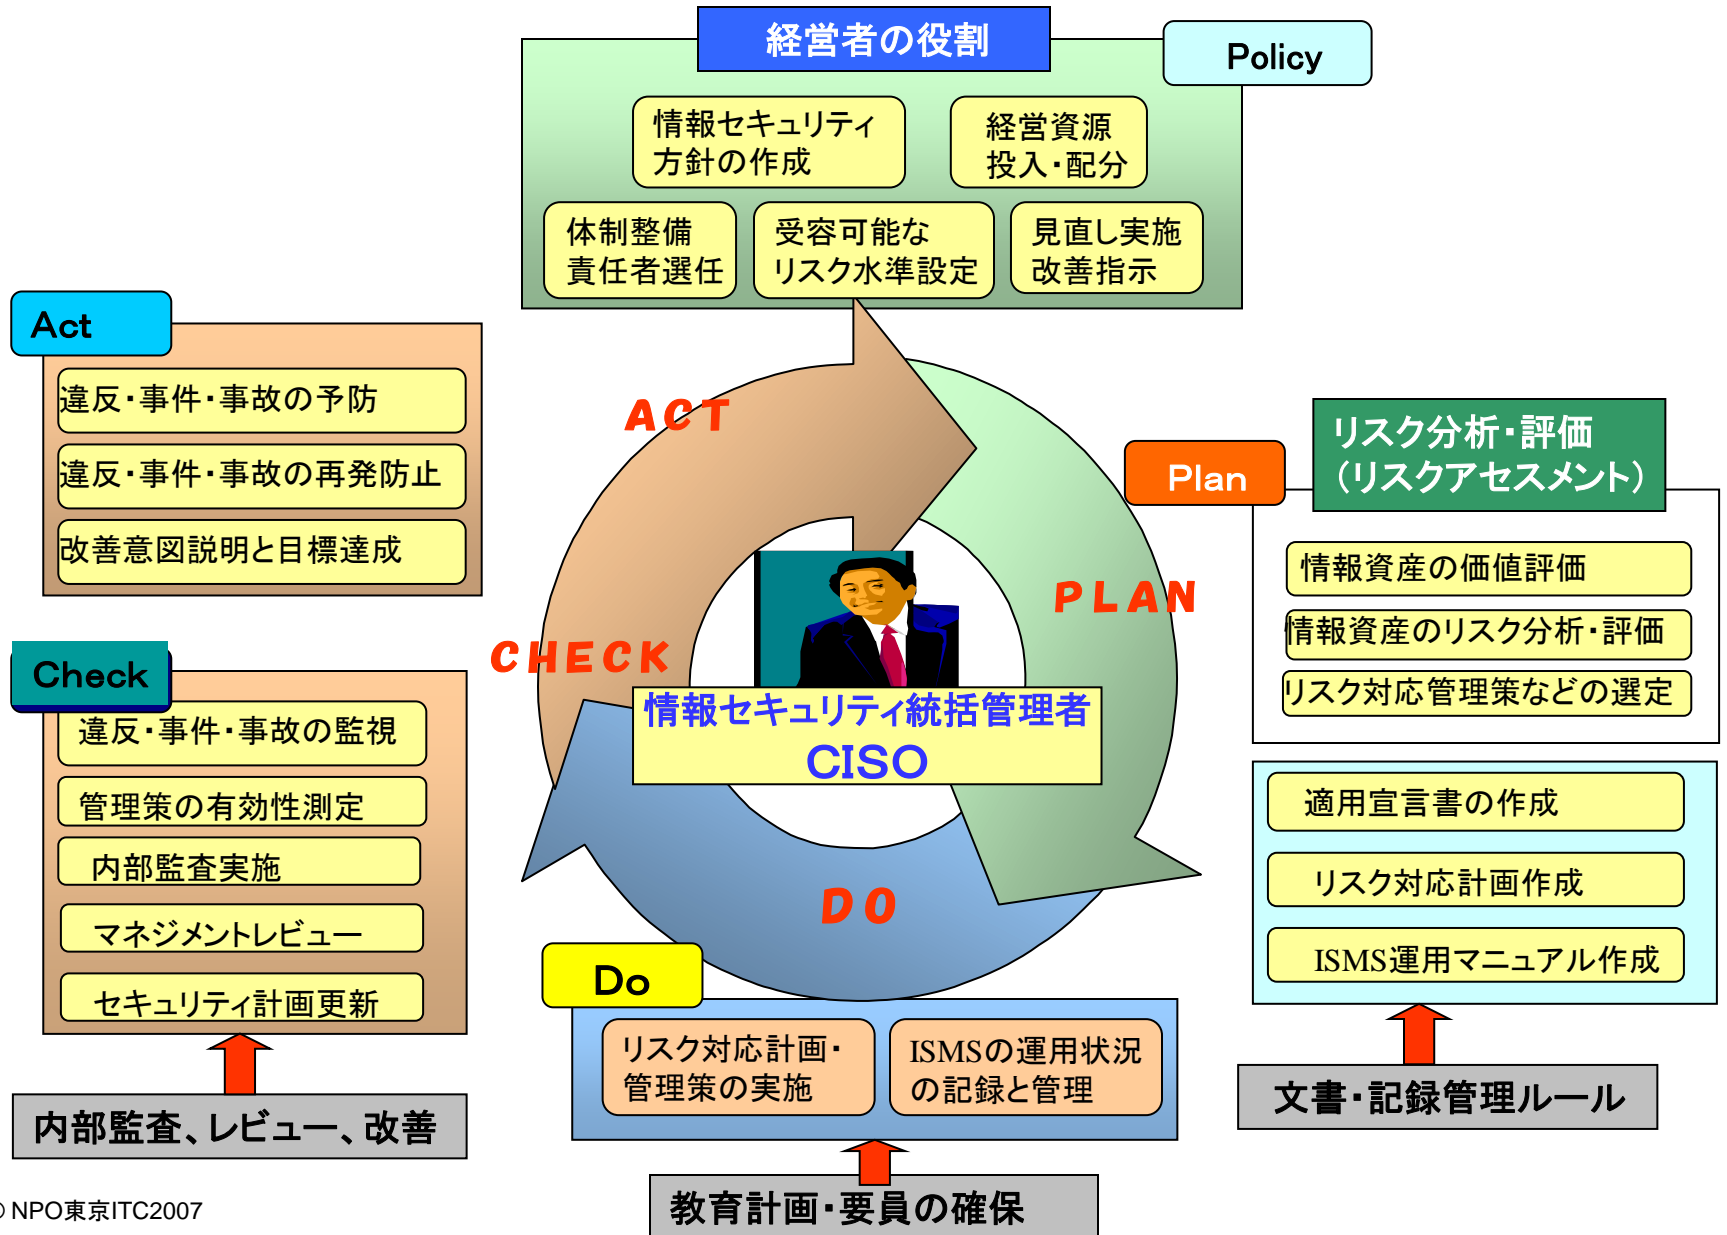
経営者の役割

Policy

情報セキュリティ方針の作成

経営資源投入・配分

体制整備責任者選任

受容可能なリスク水準設定

見直し実施改善指示

Act

違反・事件・事故の予防

違反・事件・事故の再発防止

改善意図説明と目標達成

ACT

PLAN

CHECK

DO

情報セキュリティ統括管理者
CISO

Plan

リスク分析・評価（リスクアセスメント）

情報資産の価値評価

情報資産のリスク分析・評価

リスク対応管理策などの選定

適用宣言書の作成

リスク対応計画作成

ISMS運用マニュアル作成

文書・記録管理ルール

Check

違反・事件・事故の監視

管理策の有効性測定

内部監査実施

マネジメントレビュー

セキュリティ計画更新

内部監査、レビュー、改善

Do

リスク対応計画・管理策の実施

ISMSの運用状況の記録と管理

教育計画・要員の確保

© NPO東京ITC2007